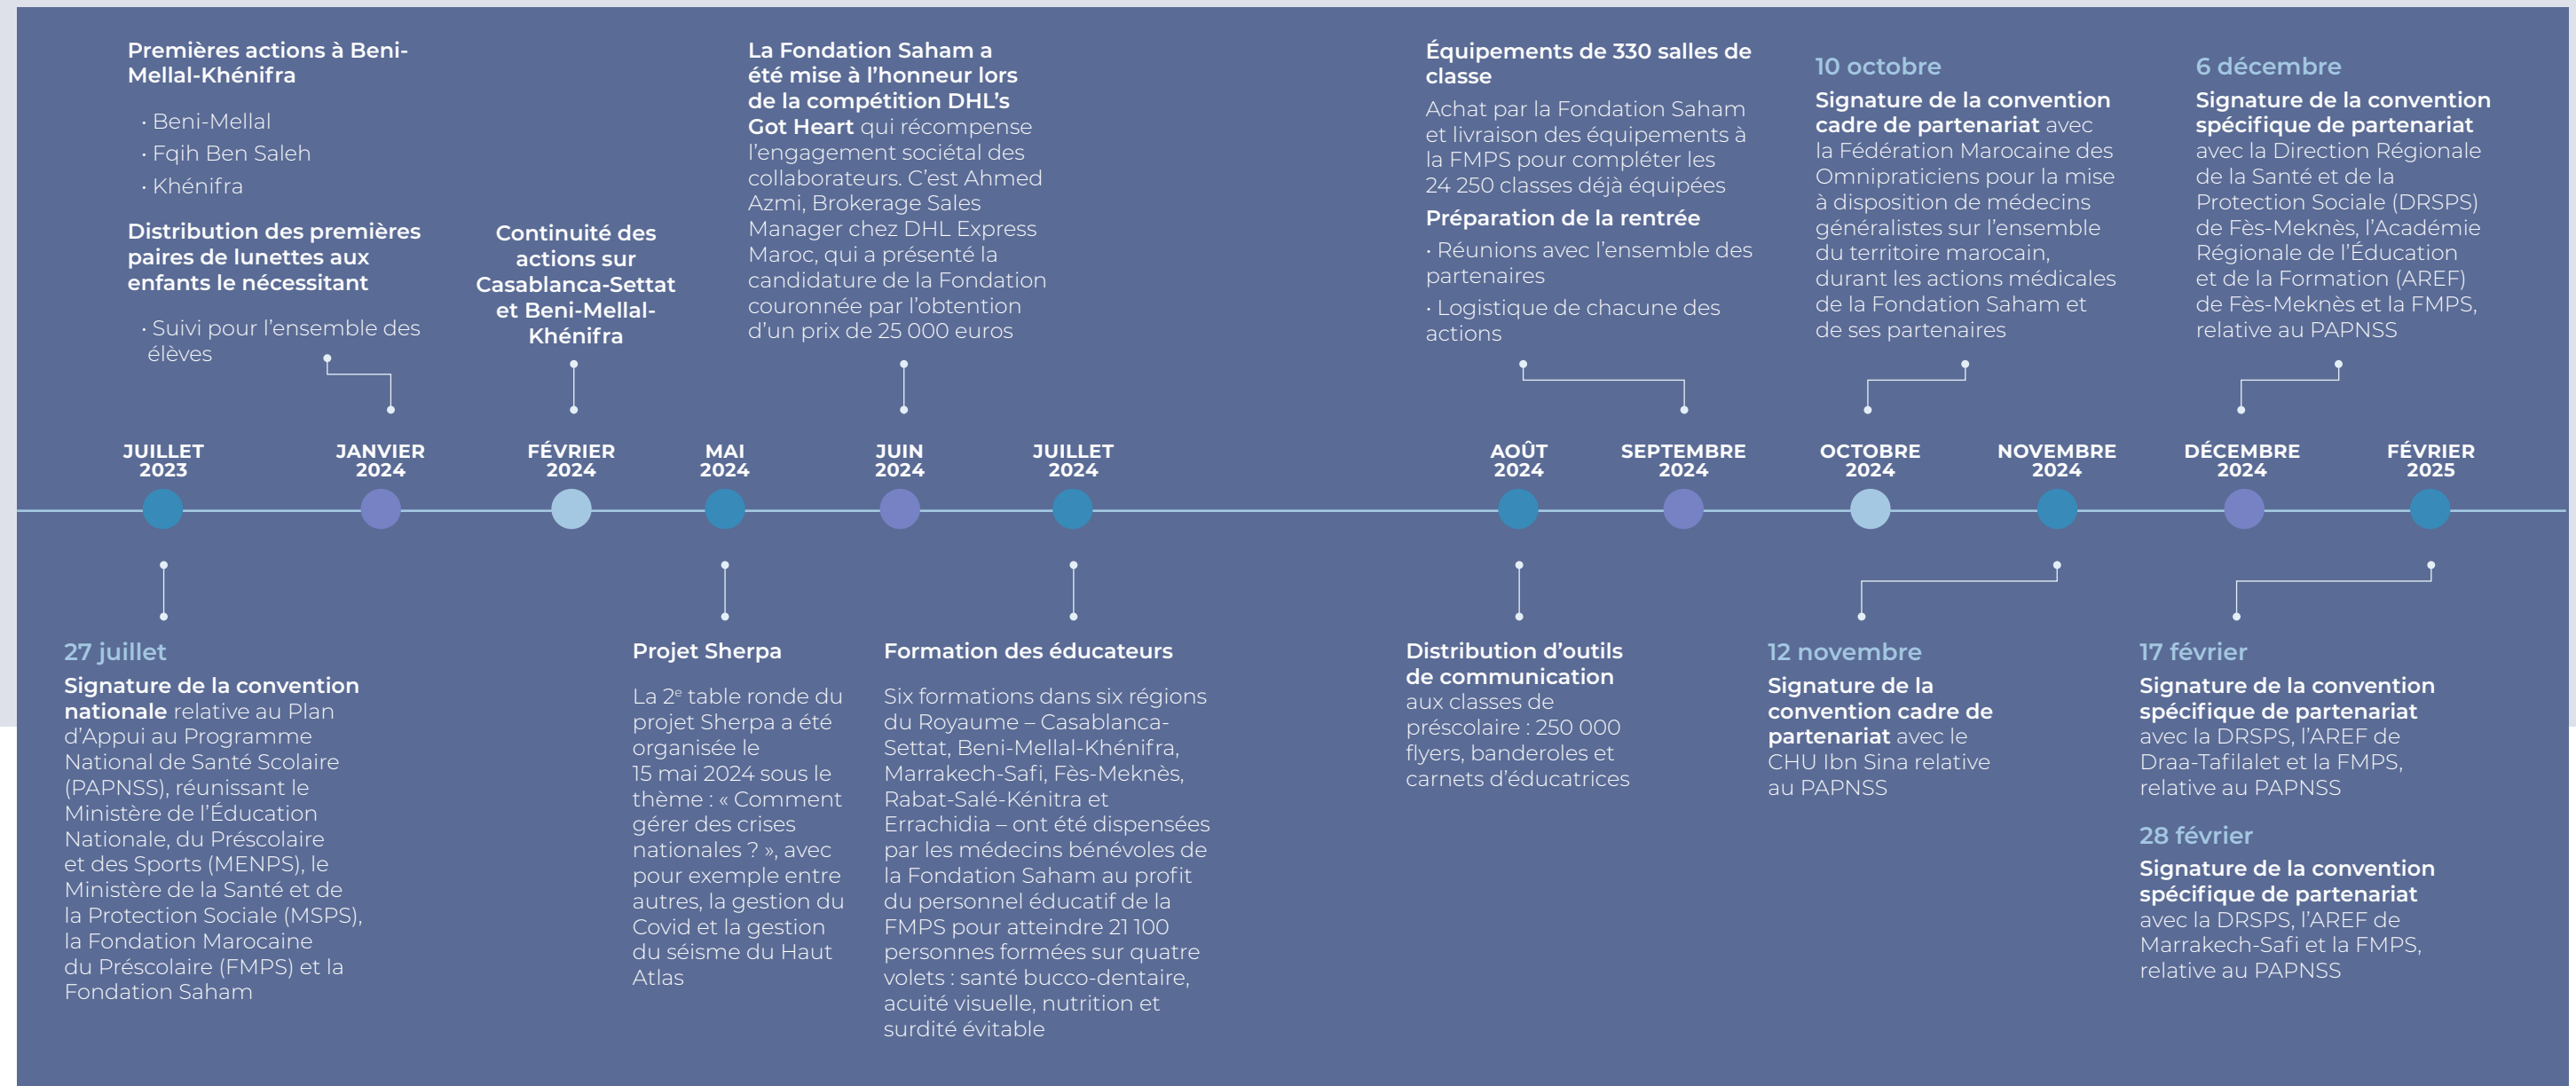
Premières actions à Beni-Mellal-Khénifra

· Beni-Mellal
· Fqih Ben Saleh
· Khénifra

Distribution des premières paires de lunettes aux enfants le nécessitant

· Suivi pour l'ensemble des élèves

Continuité des actions sur Casablanca-Settat et Beni-Mellal-Khénifra

La Fondation Saham a été mise à l'honneur lors de la compétition DHL's Got Heart qui récompense l'engagement sociétal des collaborateurs. C'est Ahmed Azmi, Brokerage Sales Manager chez DHL Express Maroc, qui a présenté la candidature de la Fondation couronnée par l'obtention d'un prix de 25 000 euros

Équipements de 330 salles de classe

Achat par la Fondation Saham et livraison des équipements à la FMPS pour compléter les 24 250 classes déjà équipées

Préparation de la rentrée

· Réunions avec l'ensemble des partenaires

· Logistique de chacune des actions

10 octobre

Signature de la convention cadre de partenariat avec la Fédération Marocaine des Omnipraticiens pour la mise à disposition de médecins généralistes sur l'ensemble du territoire marocain, durant les actions médicales de la Fondation Saham et de ses partenaires

6 décembre

Signature de la convention spécifique de partenariat avec la Direction Régionale de la Santé et de la Protection Sociale (DRSPS) de Fès-Meknès, l'Académie Régionale de l'Éducation et de la Formation (AREF) de Fès-Meknès et la FMPS, relative au PAPNSS

JUILLET 2023
JANVIER 2024
FÉVRIER 2024
MAI 2024
JUIN 2024
JUILLET 2024
AOÛT 2024
SEPTEMBRE 2024
OCTOBRE 2024
NOVEMBRE 2024
DÉCEMBRE 2024
FÉVRIER 2025

27 juillet

Signature de la convention nationale relative au Plan d'Appui au Programme National de Santé Scolaire (PAPNSS), réunissant le Ministère de l'Éducation Nationale, du Préscolaire et des Sports (MENPS), le Ministère de la Santé et de la Protection Sociale (MSPS), la Fondation Marocaine du Préscolaire (FMPS) et la Fondation Saham

Projet Sherpa

La $2^e$ table ronde du projet Sherpa a été organisée le 15 mai 2024 sous le thème : « Comment gérer des crises nationales ? », avec pour exemple entre autres, la gestion du Covid et la gestion du séisme du Haut Atlas

Formation des éducateurs

Six formations dans six régions du Royaume – Casablanca-Settat, Beni-Mellal-Khénifra, Marrakech-Safi, Fès-Meknès, Rabat-Salé-Kénitra et Errachidia – ont été dispensées par les médecins bénévoles de la Fondation Saham au profit du personnel éducatif de la FMPS pour atteindre 21 100 personnes formées sur quatre volets : santé bucco-dentaire, acuité visuelle, nutrition et surdité évitable

Distribution d'outils de communication aux classes de préscolaire : 250 000 flyers, banderoles et carnets d'éducatrices

12 novembre

Signature de la convention cadre de partenariat avec le CHU Ibn Sina relative au PAPNSS

17 février

Signature de la convention spécifique de partenariat avec la DRSPS, l'AREF de Draa-Tafilalet et la FMPS, relative au PAPNSS

28 février

Signature de la convention spécifique de partenariat avec la DRSPS, l'AREF de Marrakech-Safi et la FMPS, relative au PAPNSS